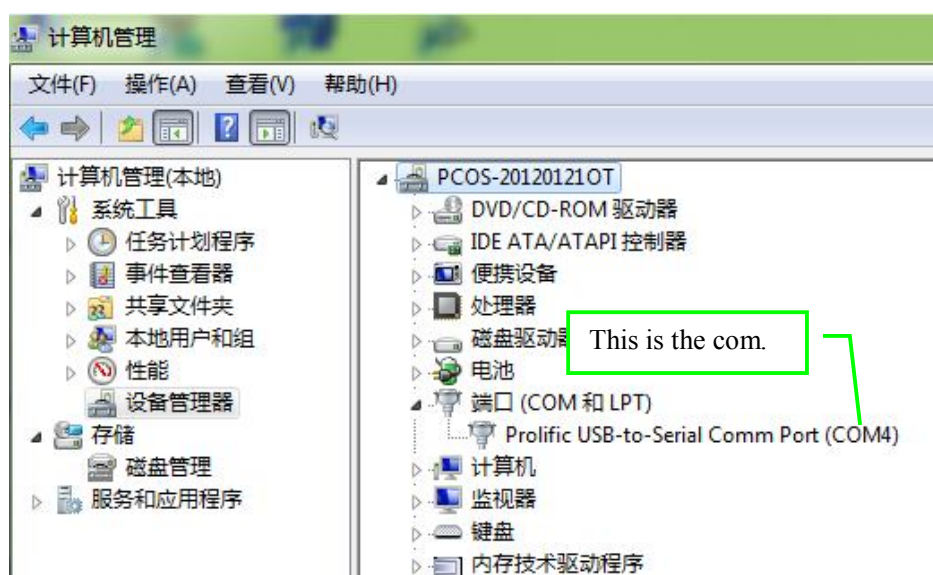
计算机管理

文件(F) 操作(A) 查看(V) 帮助(H)

计算机管理(本地)
系统工具
任务计划程序
事件查看器
共享文件夹
本地用户和组
性能
设备管理器
存储
磁盘管理
服务和应用程序

PCOS-20120121OT
DVD/CD-ROM 驱动器
IDE ATA/ATAPI 控制器
便携设备
处理器
磁盘驱动器
电池
端口 (COM 和 LPT)
Prolific USB-to-Serial Comm Port (COM4)
计算机
监视器
键盘
内存技术驱动程序

This is the com.